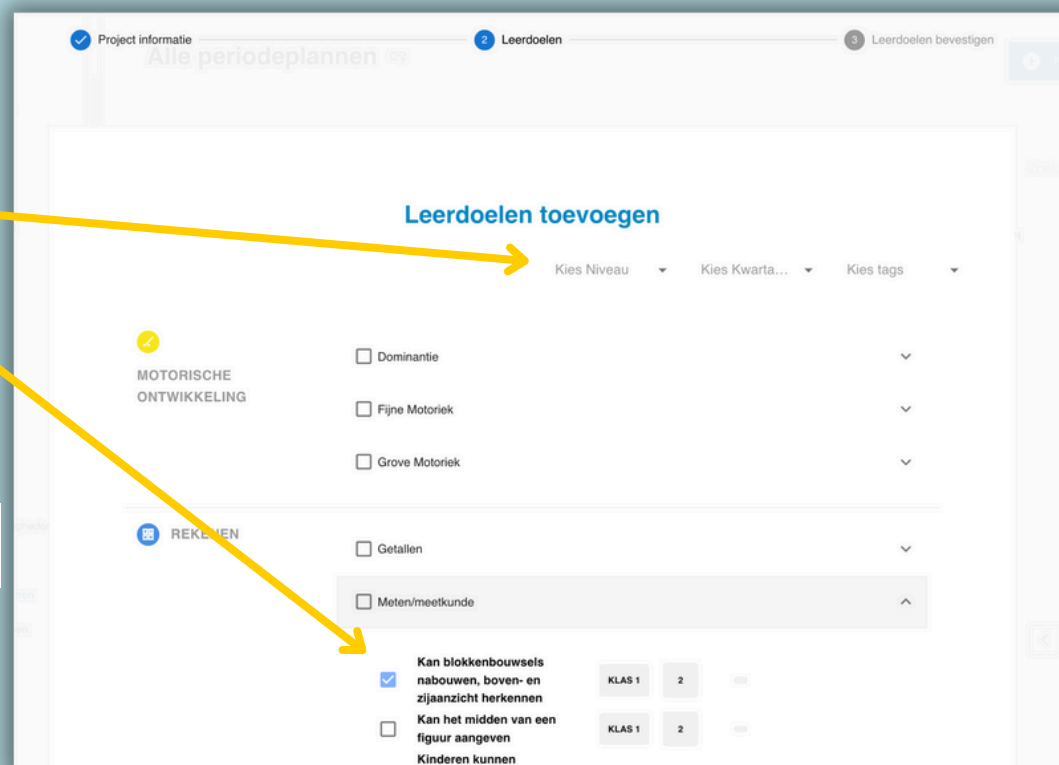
Project informatie
2 Leerdoelen
3 Leerdoelen bevestigen
Alle periodeplannen

Leerdoelen toevoegen

Kies Niveau
Kies Kwarta...
Kies tags

MOTORISCHE ONTWIKKELING

Dominantie
Fijne Motoriek
Grove Motoriek

REKE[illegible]EN

Getallen
Meten/meetkunde

Kan blokkenbouwsels nabouwen, boven- en zijaanzicht herkennen
KLAS 1
2

Kan het midden van een figuur aangeven
KLAS 1
2

Kinderen kunnen